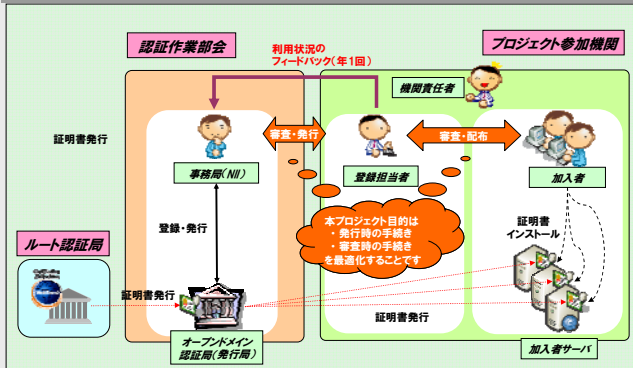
認証作業部会

プロジェクト参加機関

利用状況のフィードバック(年1回)

機関責任者

証明書発行

審査・発行

審査・配布

事務局(NII)

登録担当者

加入者

登録・発行

本プロジェクト目的は
・発行時の手続き
・審査時の手続き
を最適化することです

証明書インストール

ルート認証局

証明書発行

証明書発行

オープンドメイン認証局(発行局)

加入者サーバ